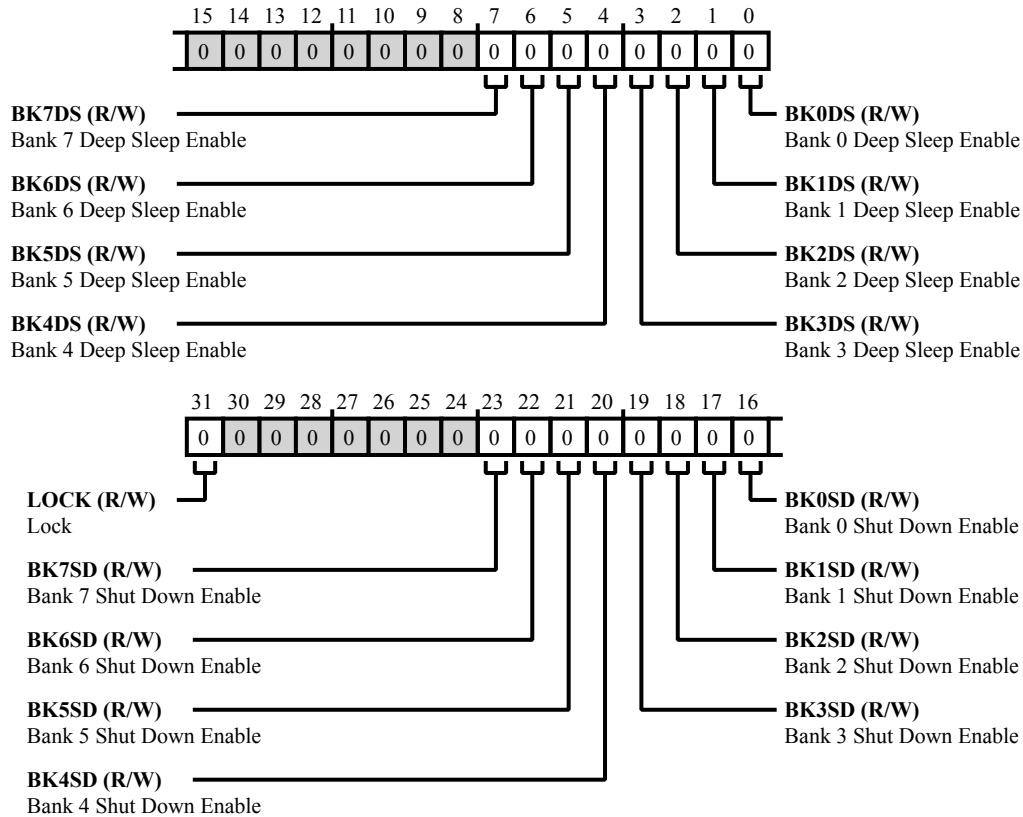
15 14 13 12 11 10 9 8 7 6 5 4 3 2 1 0

| 0 | 0 | 0 | 0 | 0 | 0 | 0 | 0 | 0 | 0 | 0 | 0 | 0 | 0 | 0 | 0 |
|---|---|---|---|---|---|---|---|---|---|---|---|---|---|---|---|

**BK7DS (R/W)**
Bank 7 Deep Sleep Enable

**BK6DS (R/W)**
Bank 6 Deep Sleep Enable

**BK5DS (R/W)**
Bank 5 Deep Sleep Enable

**BK4DS (R/W)**
Bank 4 Deep Sleep Enable

**BK0DS (R/W)**
Bank 0 Deep Sleep Enable

**BK1DS (R/W)**
Bank 1 Deep Sleep Enable

**BK2DS (R/W)**
Bank 2 Deep Sleep Enable

**BK3DS (R/W)**
Bank 3 Deep Sleep Enable

31 30 29 28 27 26 25 24 23 22 21 20 19 18 17 16

| 0 | 0 | 0 | 0 | 0 | 0 | 0 | 0 | 0 | 0 | 0 | 0 | 0 | 0 | 0 | 0 |
|---|---|---|---|---|---|---|---|---|---|---|---|---|---|---|---|

**LOCK (R/W)**
Lock

**BK7SD (R/W)**
Bank 7 Shut Down Enable

**BK6SD (R/W)**
Bank 6 Shut Down Enable

**BK5SD (R/W)**
Bank 5 Shut Down Enable

**BK4SD (R/W)**
Bank 4 Shut Down Enable

**BK0SD (R/W)**
Bank 0 Shut Down Enable

**BK1SD (R/W)**
Bank 1 Shut Down Enable

**BK2SD (R/W)**
Bank 2 Shut Down Enable

**BK3SD (R/W)**
Bank 3 Shut Down Enable